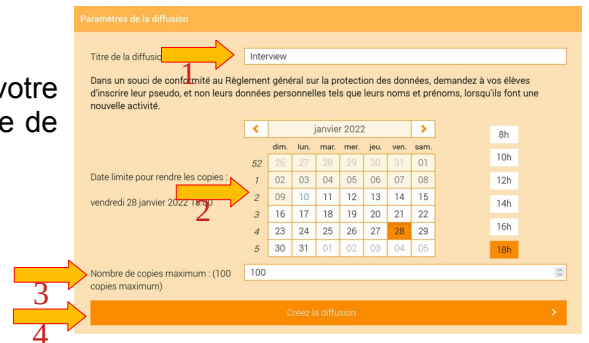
votre
e de

Paramètres de la diffusion

Titre de la diffusio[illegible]
1
Interview

Dans un souci de conformité au Règlement général sur la protection des données, demandez à vos élèves d'inscrire leur pseudo, et non leurs données personnelles tels que leurs noms et prénoms, lorsqu'ils font une nouvelle activité.

Date limite pour rendre les copies :
vendredi 28 janvier 2022 18:00
2

| | < | janvier 2022 | | | | | > |
|---|---|---|---|---|---|---|---|
| | dim. | lun. | mar. | mer. | jeu. | ven. | sam. |
| 52 | 26 | 27 | 28 | 29 | 30 | 31 | 01 |
| 1 | 02 | 03 | 04 | 05 | 06 | 07 | 08 |
| 2 | 09 | 10 | 11 | 12 | 13 | 14 | 15 |
| 3 | 16 | 17 | 18 | 19 | 20 | 21 | 22 |
| 4 | 23 | 24 | 25 | 26 | 27 | 28 | 29 |
| 5 | 30 | 31 | 01 | 02 | 03 | 04 | 05 |

8h
10h
12h
14h
16h
18h

3
Nombre de copies maximum : (100 copies maximum)
100

4
Créez la diffusion